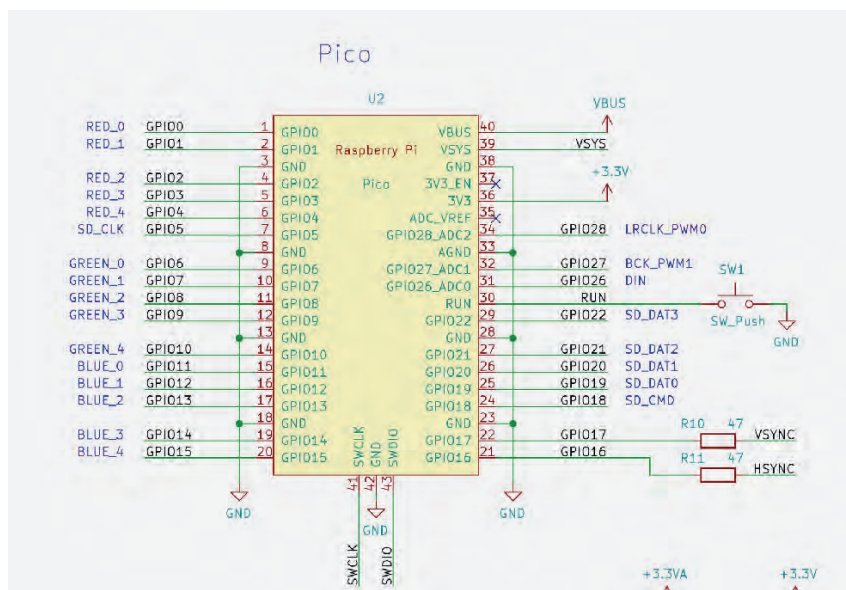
Pico

U2

VBUS

RED_0 GPIO0 1 GPIO0 VBUS 40
RED_1 GPIO1 2 GPIO1 Raspberry Pi VSYS 39 VSYS
3 GND GND 38
RED_2 GPIO2 4 GPIO2 Pico 3V3_EN 37
+3.3V
RED_3 GPIO3 5 GPIO3 3V3 36
RED_4 GPIO4 6 GPIO4 ADC_VREF 35
SD_CLK GPIO5 7 GPIO5 GPIO28_ADC2 34 GPIO28 LRCLK_PWM0
8 GND AGND 33
GREEN_0 GPIO6 9 GPIO6 GPIO27_ADC1 32 GPIO27 BCK_PWM1
GREEN_1 GPIO7 10 GPIO7 GPIO26_ADC0 31 GPIO26 DIN
SW1
GREEN_2 GPIO8 11 GPIO8 RUN 30 RUN
GREEN_3 GPIO9 12 GPIO9 GPIO22 29 GPIO22 SD_DAT3 SW_Push
GND
13 GND GND 28
GREEN_4 GPIO10 14 GPIO10 GPIO21 27 GPIO21 SD_DAT2
BLUE_0 GPIO11 15 GPIO11 GPIO20 26 GPIO20 SD_DAT1
BLUE_1 GPIO12 16 GPIO12 GPIO19 25 GPIO19 SD_DAT0
BLUE_2 GPIO13 17 GPIO13 GPIO18 24 GPIO18 SD_CMD
18 GND GND 23
R10 47
BLUE_3 GPIO14 19 GPIO14 SWCLK GND SWDIO GPIO17 22 GPIO17 VSYNC
BLUE_4 GPIO15 20 GPIO15 GPIO16 21 GPIO16
R11 47
HSYNC
41 42 43

GND GND GND

SWCLK SWDIO

+3.3VA +3.3V